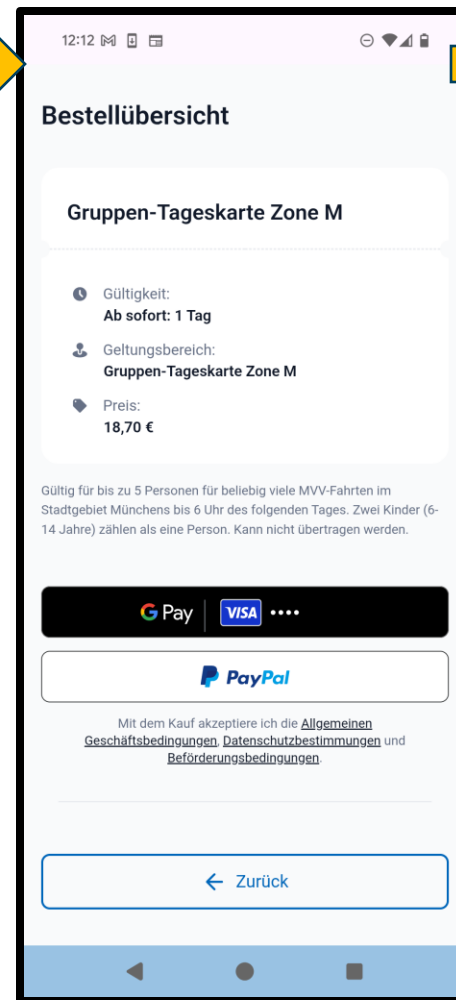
12:12

Bestellübersicht

Gruppen-Tageskarte Zone M

Gültigkeit:
Ab sofort: 1 Tag

Geltungsbereich:
Gruppen-Tageskarte Zone M

Preis:
18,70 €

Gültig für bis zu 5 Personen für beliebig viele MVV-Fahrten im Stadtgebiet Münchens bis 6 Uhr des folgenden Tages. Zwei Kinder (6-14 Jahre) zählen als eine Person. Kann nicht übertragen werden.

G Pay VISA ••••

PayPal

Mit dem Kauf akzeptiere ich die Allgemeinen Geschäftsbedingungen, Datenschutzbestimmungen und Beförderungsbedingungen.

← Zurück